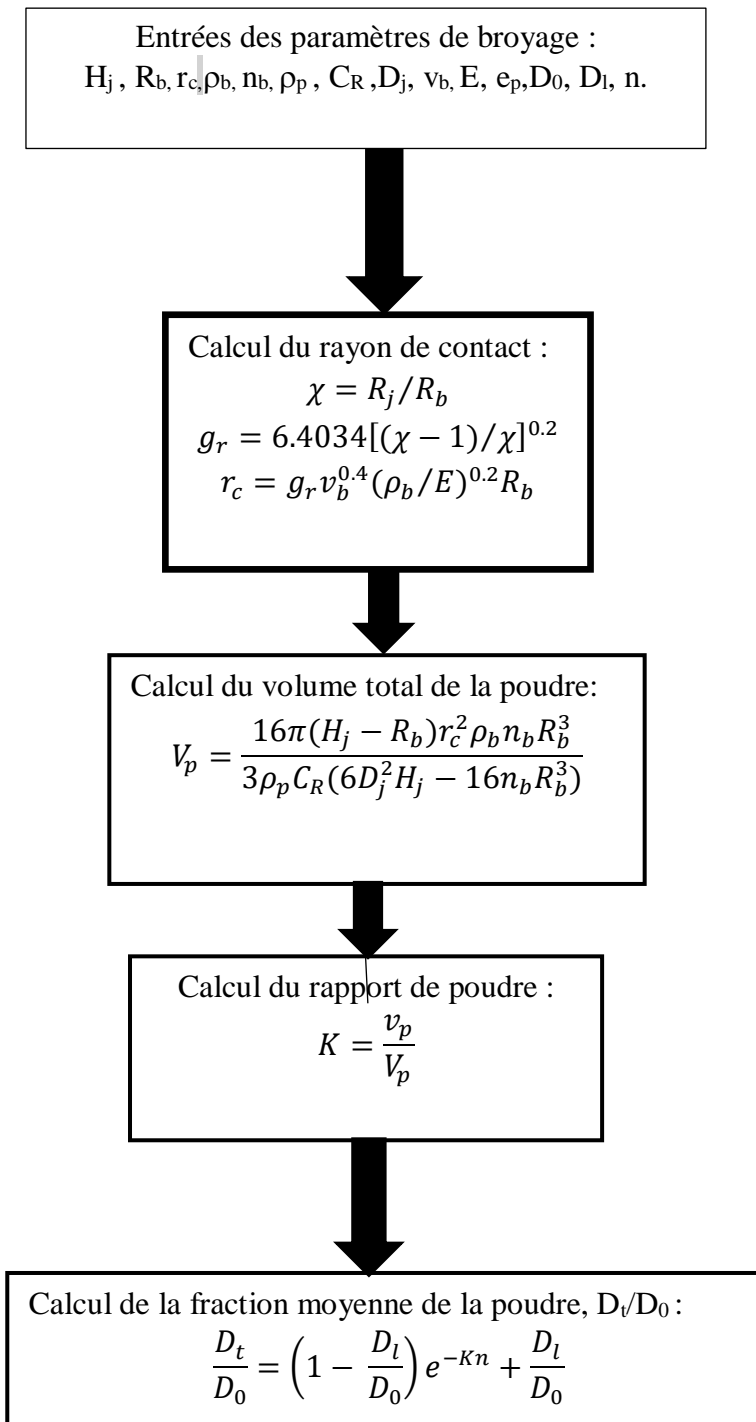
Entrées des paramètres de broyage :
$H_j$ , $R_b$, $r_c$, $\rho_b$, $n_b$, $\rho_p$ , $C_R$ , $D_j$, $v_b$, E, $e_p$, $D_0$, $D_l$, n.

Calcul du rayon de contact :
$\chi = R_j/R_b$
$g_r = 6.4034[(\chi - 1)/\chi]^{0.2}$
$r_c = g_r v_b^{0.4}(\rho_b/E)^{0.2}R_b$

Calcul du volume total de la poudre:
$V_p = \frac{16\pi(H_j - R_b)r_c^2\rho_b n_b R_b^3}{3\rho_p C_R(6D_j^2H_j - 16n_bR_b^3)}$

Calcul du rapport de poudre :
$K = \frac{v_p}{V_p}$

Calcul de la fraction moyenne de la poudre, $D_t/D_0$ :
$\frac{D_t}{D_0} = \left(1 - \frac{D_l}{D_0}\right)e^{-Kn} + \frac{D_l}{D_0}$